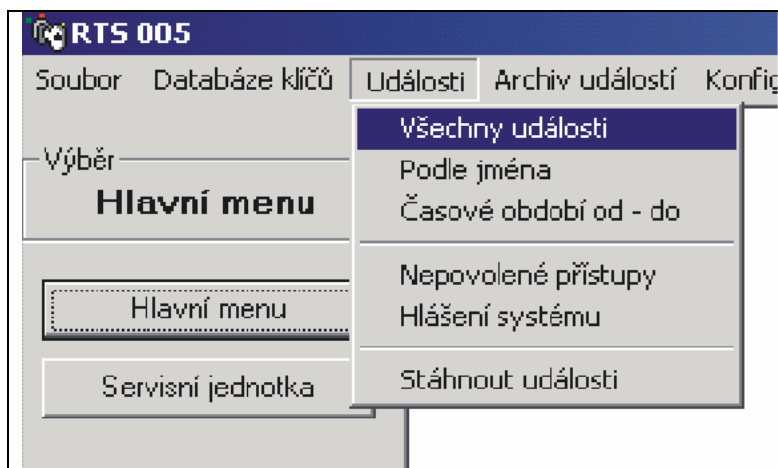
RTS 005

Soubor Databáze klíčů Události Archiv událostí Konfig

Všechny události
Podle jména
Časové období od - do

Nepovolené přístupy
Hlášení systému

Stáhnout události

Výběr
Hlavní menu

Hlavní menu

Servisní jednotka